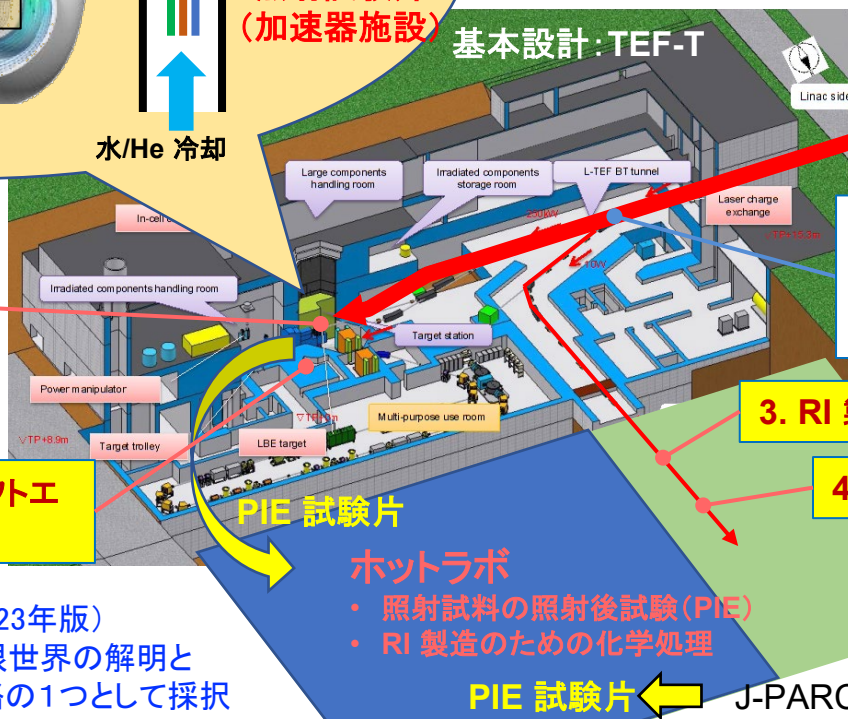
(加速器施設)
基本設計:TEF-T
水/He 冷却
Linac side
Large components handling room
Irradiated components storage room
L-TEF BT tunnel
Laser charge exchange
In-cell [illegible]
Irradiated components handling room
Target station
Power manipulator
Multi-purpose use room
Target trolley
LBE target
▽TP+8.9m
▽TP+15.3m
3. RI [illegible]
4
ットエ
PIE 試験片
ホットラボ
• 照射試料の照射後試験(PIE)
• RI 製造のための化学処理
23年版)
限世界の解明と
8の1つとして採択
PIE 試験片
J-PARC